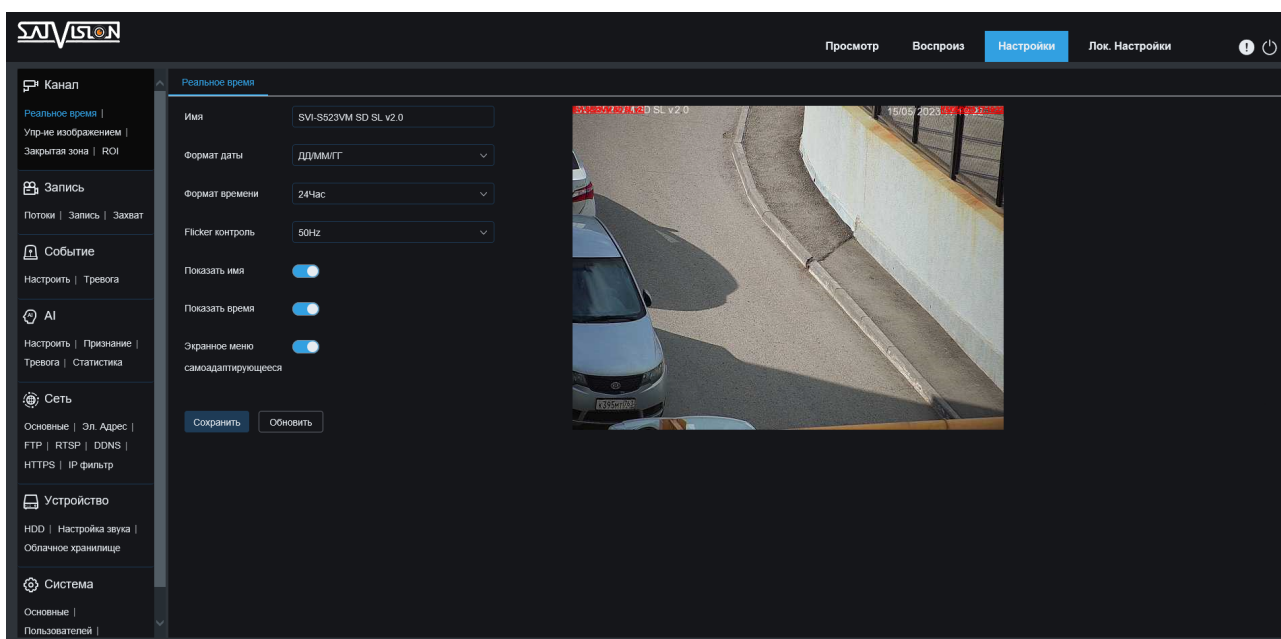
SATVISION

Просмотр Воспроиз Настройки Лок. Настройки

Канал
Реальное время | Упр-ие изображением | Закрытая зона | ROI

Запись
Потоки | Запись | Захват

Событие
Настроить | Тревога

AI
Настроить | Признание | Тревога | Статистика

Сеть
Основные | Эл. Адрес | FTP | RTSP | DDNS | HTTPS | IP фильтр

Устройство
HDD | Настройка звука | Облачное хранилище

Система
Основные | Пользователей |

Реальное время

Имя SVI-S523VM SD SL v2.0

Формат даты ДД/ММ/ГГ

Формат времени 24Час

Flicker контроль 50Hz

Показать имя

Показать время

Экранное меню самоадаптирующееся

Сохранить Обновить

SVI-S523VM SD SL v2.0 15/05/2023 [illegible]